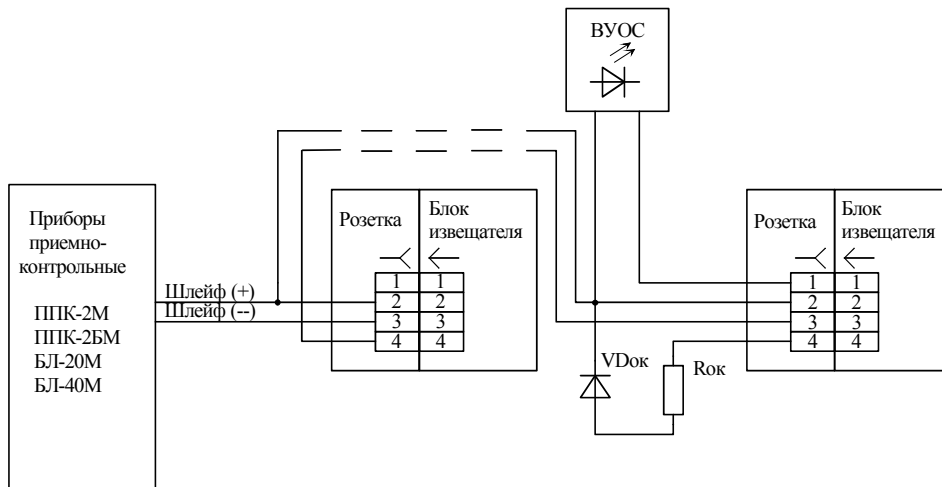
ВУОС

Приборы приемно-контрольные

ППК-2М
ППК-2БМ
БЛ-20М
БЛ-40М

Шлейф (+)
Шлейф (--)

Розетка

Блок извещателя

| 1 | 1 |
|---|---|
| 2 | 2 |
| 3 | 3 |
| 4 | 4 |

Розетка

Блок извещателя

| 1 | 1 |
|---|---|
| 2 | 2 |
| 3 | 3 |
| 4 | 4 |

VDок

Rок